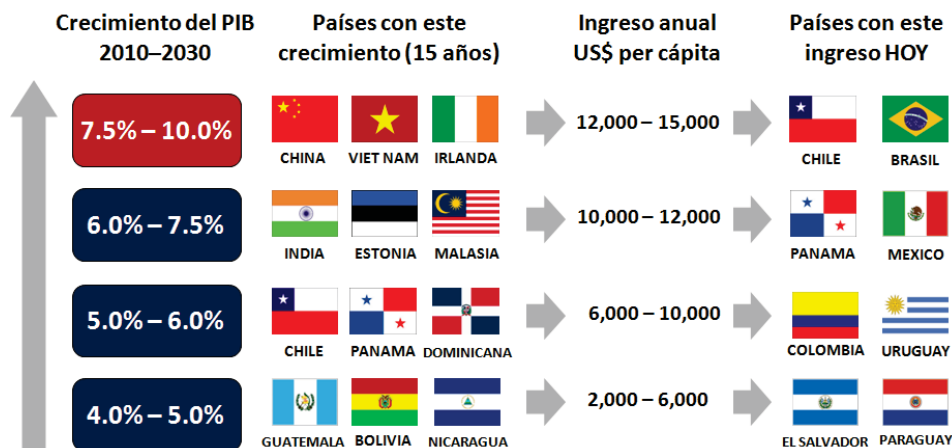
| Crecimiento del PIB 2010–2030 | Países con este crecimiento (15 años) | Ingreso anual US$ per cápita | Países con este ingreso HOY |
|---|---|---|---|
| 7.5% – 10.0% | CHINA, VIET NAM, IRLANDA | 12,000 – 15,000 | CHILE, BRASIL |
| 6.0% – 7.5% | INDIA, ESTONIA, MALASIA | 10,000 – 12,000 | PANAMA, MEXICO |
| 5.0% – 6.0% | CHILE, PANAMA, DOMINICANA | 6,000 – 10,000 | COLOMBIA, URUGUAY |
| 4.0% – 5.0% | GUATEMALA, BOLIVIA, NICARAGUA | 2,000 – 6,000 | EL SALVADOR, PARAGUAY |